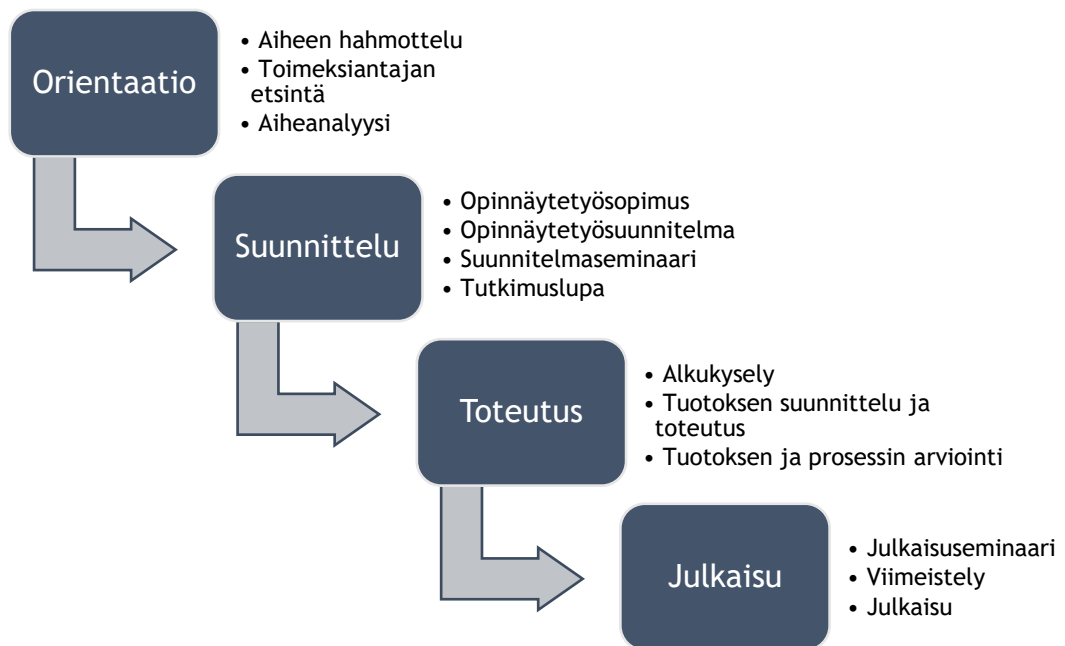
Orientaatio

• Aiheen hahmottelu
• Toimeksiantajan etsintä
• Aiheanalyysi

Suunnittelu

• Opinnäytetyösopimus
• Opinnäytetyösuunnitelma
• Suunnitelmaseminaari
• Tutkimuslupa

Toteutus

• Alkukysely
• Tuotoksen suunnittelu ja toteutus
• Tuotoksen ja prosessin arviointi

Julkaisu

• Julkaisuseminaari
• Viimeistely
• Julkaisu